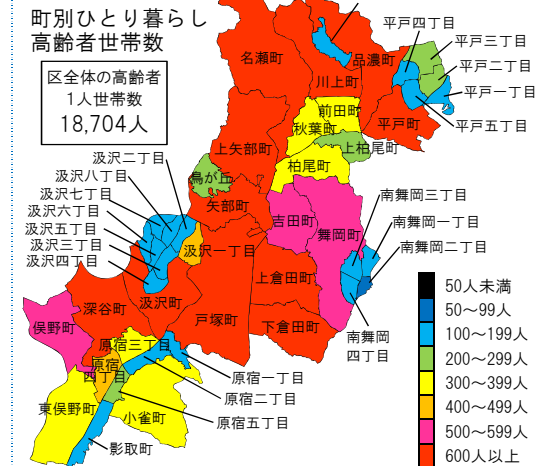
町別ひとり暮らし高齢者世帯数

区全体の高齢者1人世帯数
18,704人

名瀬町
品濃町
平戸四丁目
平戸三丁目
平戸二丁目
平戸一丁目
川上町
前田町
平戸町
平戸五丁目
秋葉町
上柏尾町
上矢部町
柏尾町
汲沢二丁目
汲沢八丁目
汲沢七丁目
汲沢六丁目
汲沢五丁目
汲沢三丁目
汲沢四丁目
鳥が丘
矢部町
汲沢一丁目
吉田町
舞岡町
南舞岡三丁目
南舞岡一丁目
南舞岡二丁目
上倉田町
深谷町
汲沢町
俣野町
戸塚町
下倉田町
南舞岡四丁目
原宿三丁目
原宿四丁目
原宿一丁目
原宿二丁目
原宿五丁目
東俣野町
小雀町
影取町

50人未満
50～99人
100～199人
200～299人
300～399人
400～499人
500～599人
600人以上